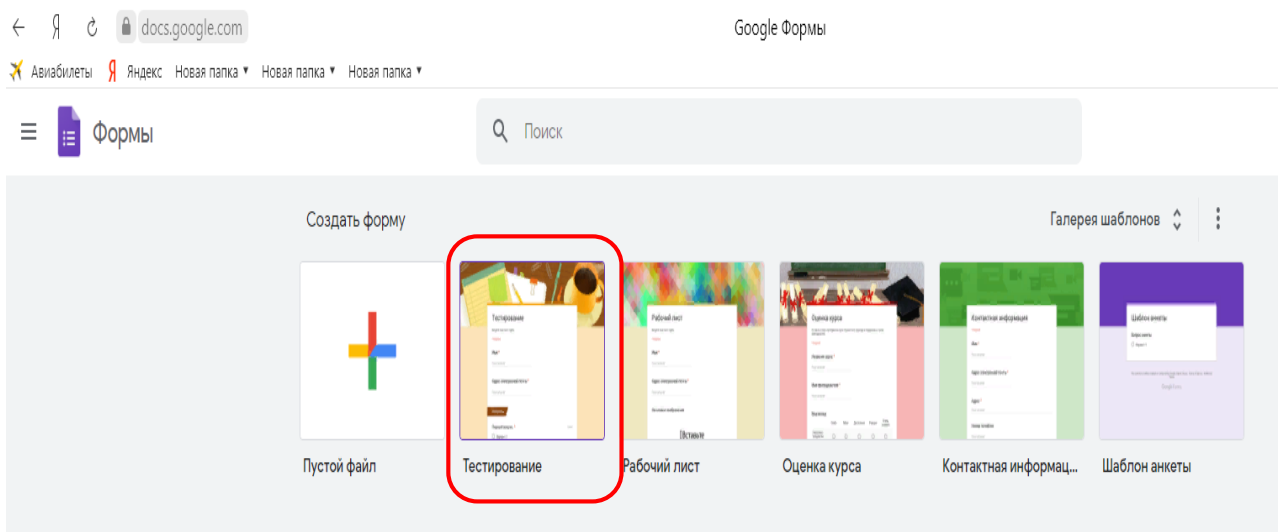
← Я docs.google.com Google Формы

Авиабилеты Яндекс Новая папка ▾ Новая папка ▾ Новая папка ▾

Формы

Поиск

Создать форму

Галерея шаблонов

Тестирование

Рабочий лист

Оценка курса

Контактная информация

Шаблон анкеты

Пустой файл

Тестирование

Рабочий лист

Оценка курса

Контактная информац...

Шаблон анкеты